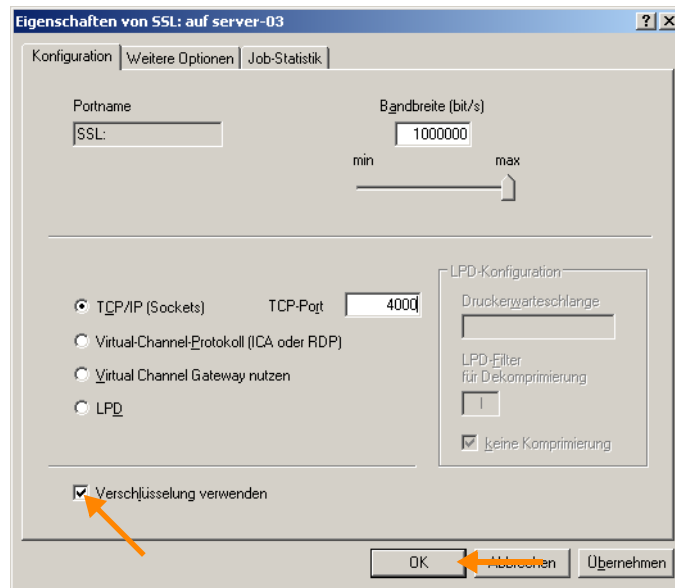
Eigenschaften von SSL: auf server-03

?

X

Konfiguration | Weitere Optionen | Job-Statistik

Portname

SSL:

Bandbreite (bit/s)

1000000

min

max

LPD-Konfiguration

Druckerwarteschlange

LPD-Filter für Dekomprimierung

I

keine Komprimierung

TCP/IP (Sockets)

TCP-Port

4000

Virtual-Channel-Protokoll (ICA oder RDP)

Virtual Channel Gateway nutzen

LPD

Verschlüsselung verwenden

OK

Abbrechen

Übernehmen